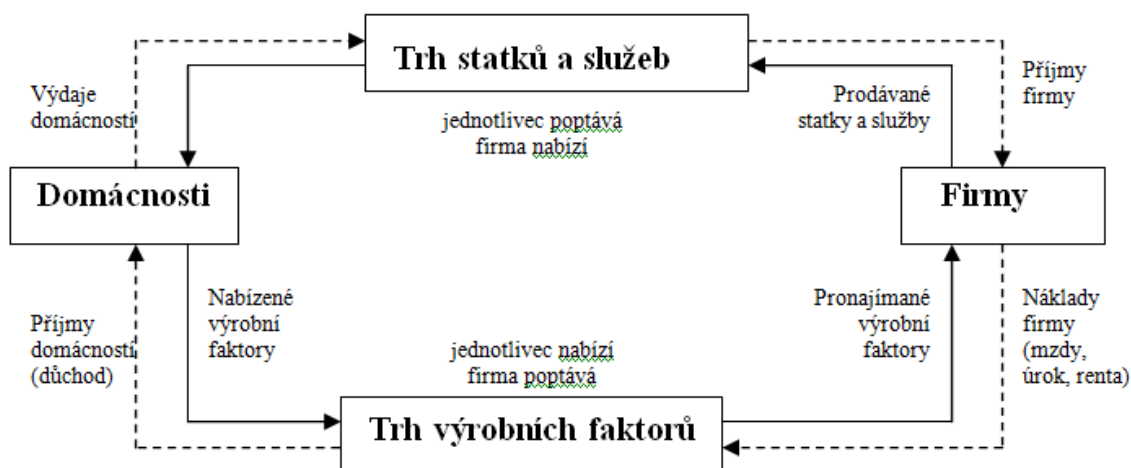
Trh statků a služeb

Výdaje domácností

jednotlivec poptává
firma nabízí

Prodávané statky a služby

Příjmy firmy

Domácnosti

Firmy

Nabízené výrobní faktory

Příjmy domácností (důchod)

jednotlivec nabízí
firma poptává

Pronajímané výrobní faktory

Náklady firmy (mzdy, úrok, renta)

Trh výrobních faktorů